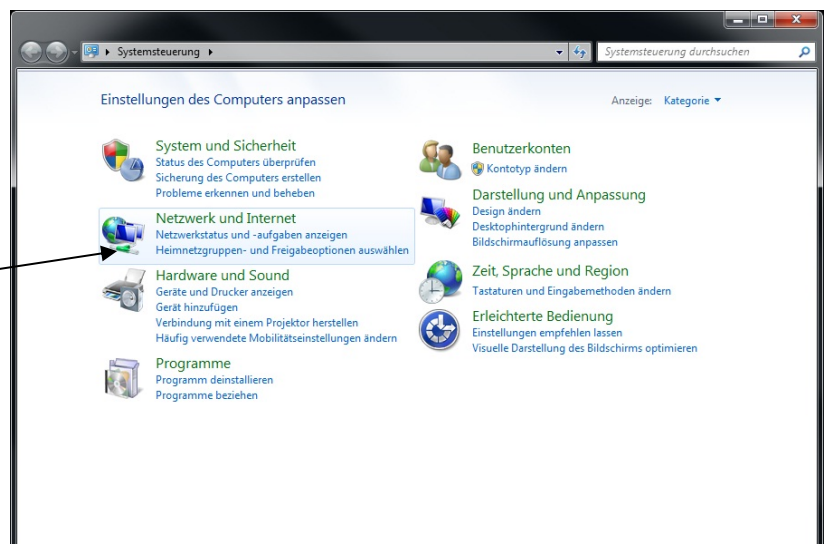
Systemsteuerung ▸

Systemsteuerung durchsuchen

Einstellungen des Computers anpassen

Anzeige: Kategorie ▾

System und Sicherheit
Status des Computers überprüfen
Sicherung des Computers erstellen
Probleme erkennen und beheben

Netzwerk und Internet
Netzwerkstatus und -aufgaben anzeigen
Heimnetzgruppen- und Freigabeoptionen auswählen

Hardware und Sound
Geräte und Drucker anzeigen
Gerät hinzufügen
Verbindung mit einem Projektor herstellen
Häufig verwendete Mobilitätseinstellungen ändern

Programme
Programm deinstallieren
Programme beziehen

Benutzerkonten
Kontotyp ändern

Darstellung und Anpassung
Design ändern
Desktophintergrund ändern
Bildschirmauflösung anpassen

Zeit, Sprache und Region
Tastaturen und Eingabemethoden ändern

Erleichterte Bedienung
Einstellungen empfehlen lassen
Visuelle Darstellung des Bildschirms optimieren